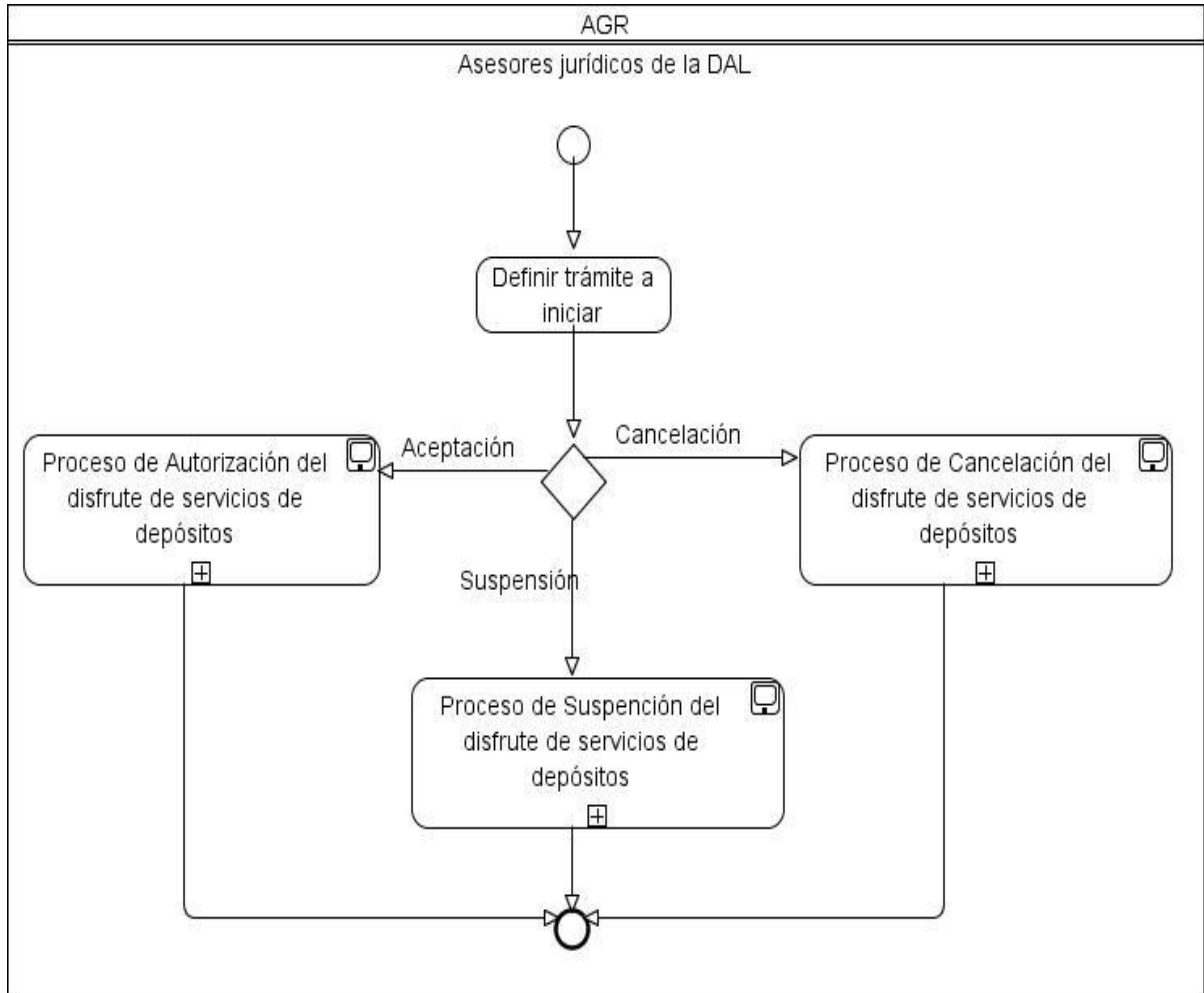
AGR

Asesores jurídicos de la DAL

Definir trámite a iniciar

Aceptación

Cancelación

Proceso de Autorización del disfrute de servicios de depósitos

Proceso de Cancelación del disfrute de servicios de depósitos

Suspensión

Proceso de Suspención del disfrute de servicios de depósitos